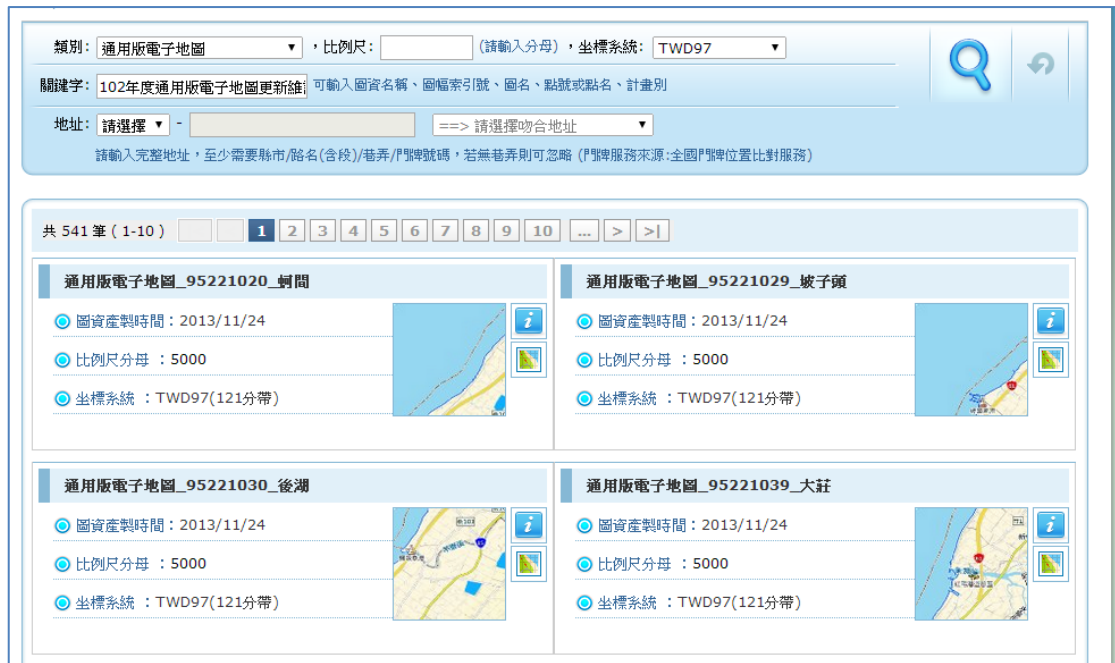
類別： 通用版電子地圖 ▼ ，比例尺： (請輸入分母) ，坐標系統： TWD97 ▼

關鍵字： 102年度通用版電子地圖更新維 可輸入圖資名稱、圖幅索引號、圖名、點號或點名、計畫別

地址： 請選擇 ▼ - ==> 請選擇吻合地址 ▼

請輸入完整地址，至少需要縣市/路名(含段)/巷弄/門牌號碼，若無巷弄則可忽略 (門牌服務來源:全國門牌位置比對服務)

共 541 筆 ( 1-10 ) 1 2 3 4 5 6 7 8 9 10 ... > >|

通用版電子地圖_95221020_蚵間

圖資產製時間：2013/11/24

比例尺分母 ：5000

坐標系統 ：TWD97(121分帶)

通用版電子地圖_95221029_坡子頭

圖資產製時間：2013/11/24

比例尺分母 ：5000

坐標系統 ：TWD97(121分帶)

通用版電子地圖_95221030_後湖

圖資產製時間：2013/11/24

比例尺分母 ：5000

坐標系統 ：TWD97(121分帶)

通用版電子地圖_95221039_大莊

圖資產製時間：2013/11/24

比例尺分母 ：5000

坐標系統 ：TWD97(121分帶)